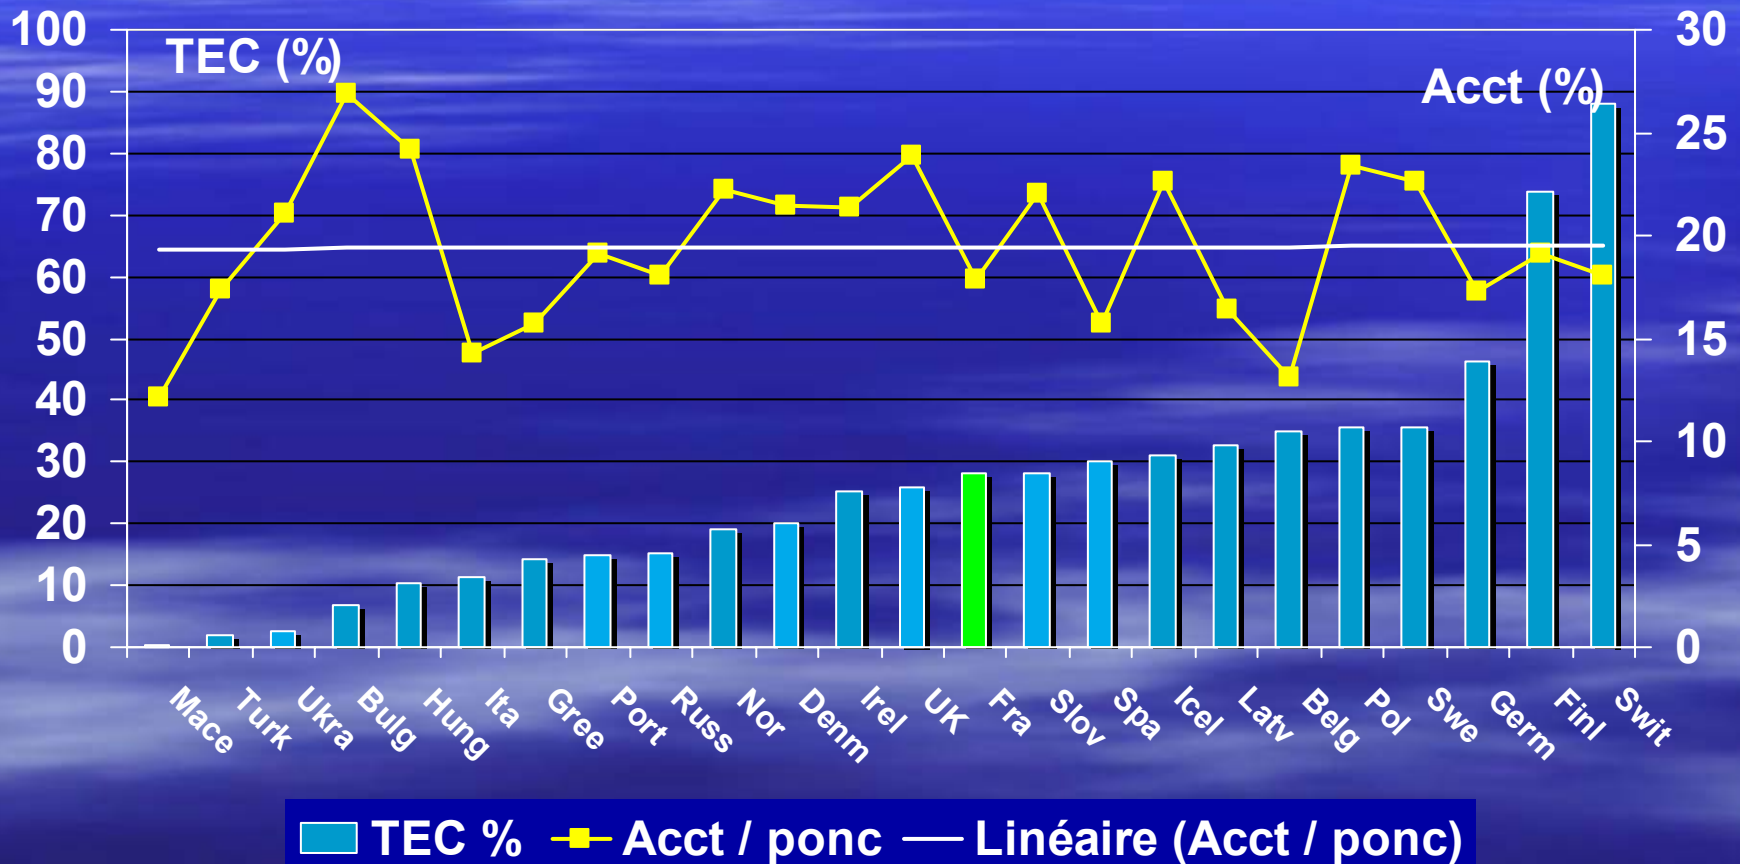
TEC (%)

Acct (%)

100
90
80
70
60
50
40
30
20
10
0

30
25
20
15
10
5
0

Mace Turk Ukra Bulg Hung Ita Gree Port Russ Nor Denm Irel UK Fra Slov Spa Icel Latv Belg Pol Swe Germ Finl Swit

TEC % Acct / ponc Linéaire (Acct / ponc)